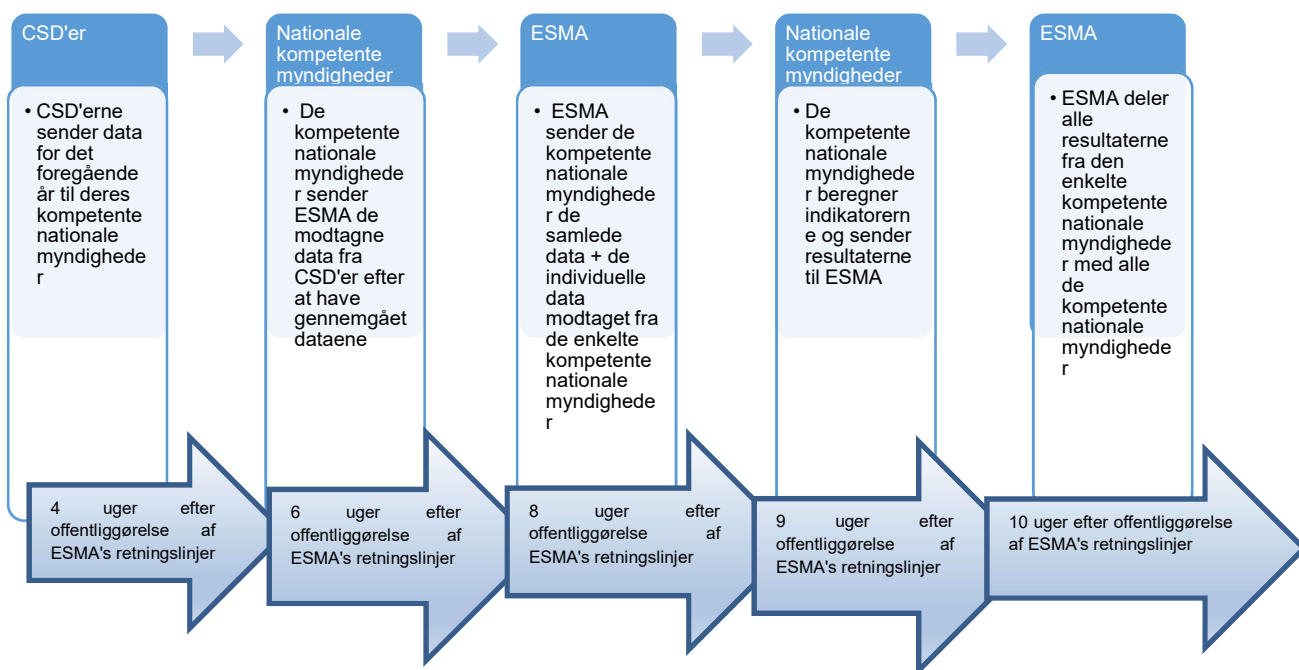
CSD'er

• CSD'erne sender data for det foregående år til deres kompetente nationale myndigheder

4 uger efter offentliggørelse af ESMA's retningslinjer

Nationale kompetente myndigheder

• De kompetente nationale myndigheder sender ESMA de modtagne data fra CSD'er efter at have gennemgået dataene

6 uger efter offentliggørelse af ESMA's retningslinjer

ESMA

• ESMA sender de kompetente nationale myndigheder de samlede data + de individuelle data modtaget fra de enkelte kompetente nationale myndigheder

8 uger efter offentliggørelse af ESMA's retningslinjer

Nationale kompetente myndigheder

• De kompetente nationale myndigheder beregner indikatorerne og sender resultaterne til ESMA

9 uger efter offentliggørelse af ESMA's retningslinjer

ESMA

• ESMA deler alle resultaterne fra den enkelte kompetente nationale myndigheder med alle de kompetente nationale myndigheder

10 uger efter offentliggørelse af ESMA's retningslinjer